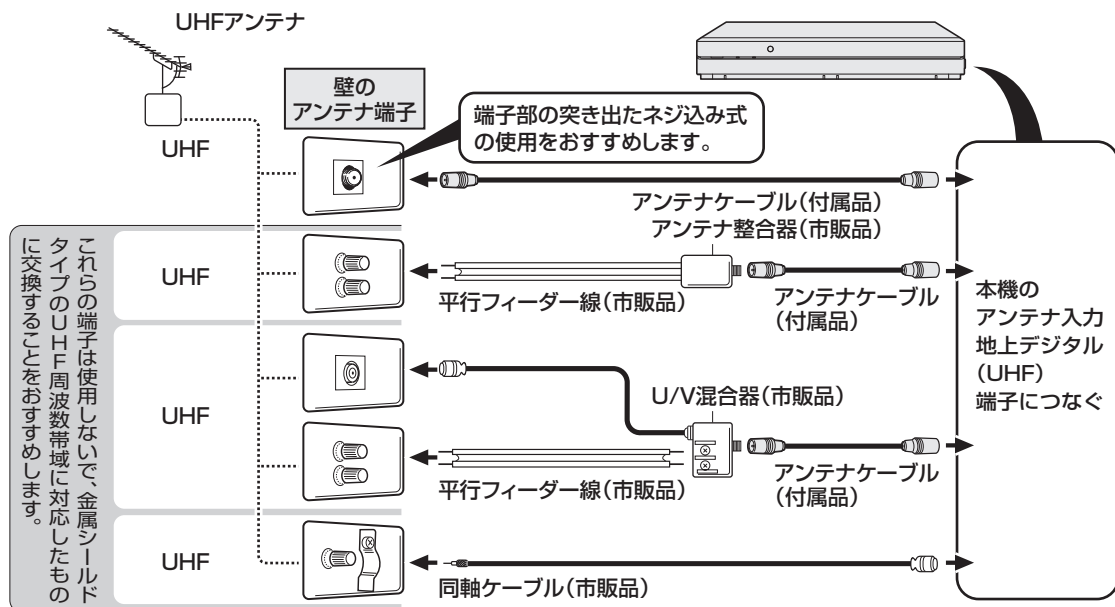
UHFアンテナ

壁の
アンテナ端子

端子部の突き出たネジ込み式の使用をおすすめします。

UHF

アンテナケーブル（付属品）
アンテナ整合器（市販品）

これらの端子は使用しないで、金属シールドタイプのUHF周波数帯域に対応したものに交換することをおすすめします。

UHF

平行フィーダー線（市販品）

アンテナケーブル（付属品）

本機の
アンテナ入力
地上デジタル
（UHF）
端子につなぐ

UHF

U/V混合器（市販品）

アンテナケーブル（付属品）

平行フィーダー線（市販品）

UHF

同軸ケーブル（市販品）